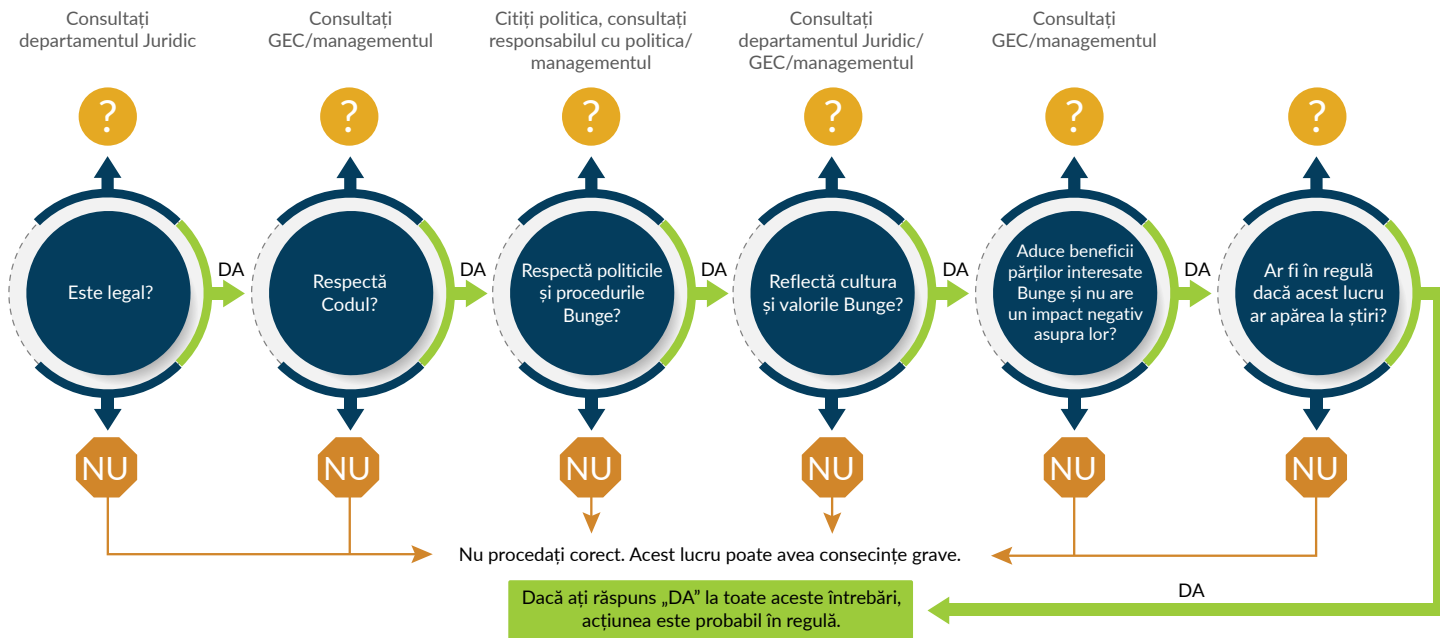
Consultați departamentul Juridic

Consultați GEC/managementul

Citiți politica, consultați responsabilul cu politica/ managementul

Consultați departamentul Juridic/ GEC/managementul

Consultați GEC/managementul

?

?

?

?

?

?

Este legal?

DA

Respectă Codul?

DA

Respectă politicile și procedurile Bunge?

DA

Reflectă cultura și valorile Bunge?

DA

Aduce beneficii părților interesate Bunge și nu are un impact negativ asupra lor?

DA

Ar fi în regulă dacă acest lucru ar apărea la știri?

NU

NU

NU

NU

NU

NU

Nu procedați corect. Acest lucru poate avea consecințe grave.

DA

Dacă ați răspuns „DA" la toate aceste întrebări, acțiunea este probabil în regulă.